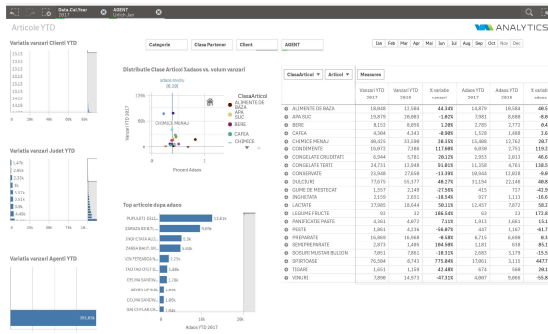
Data.CalYear 2017 | AGENT Unlock Jan

Articole YTD

ANALYTICS

Variatia vanzari Clienti YTD

Categorie | Clasa Partener | Client | AGENT

Ian | Feb | Mar | Apr | Mai | Iun | Iul | Aug | Sep | Oct | Nov | Dec

Distributie Clase Articol Sadaos vs. volum vanzari

ClasaArticol
ALIMENTE DE BAZA
APA
BERE
CAFEA
CHIMICE
GUMA
CHIMICE MENAJ

Vanzari YTD 2017

Procent Adaos

Variatia vanzari Judet YTD

Top articole dupa adaos

Adaos YTD 2017

Variatia vanzari Agenti YTD

ClasaArticol | Articol | Measures

| | Vanzari YTD 2017 | Vanzari YTD 2016 | % variatie vanzari | Adaos YTD 2017 | Adaos YTD 2016 | % variatie |
|---|---|---|---|---|---|---|
| ALIMENTE DE BAZA | 18,948 | 13,584 | 44.34% | 14,870 | 10,584 | 40.5 |
| APA SUC | 19,879 | 20,883 | -1.82% | 7,981 | 8,688 | -8.0 |
| BERE | 8,153 | 8,856 | 1.28% | 2,785 | 2,772 | 0.4 |
| CAFEA | 4,304 | 4,343 | -0.90% | 1,528 | 1,488 | 2.6 |
| CHIMICE MENAJ | 40,025 | 33,598 | 20.12% | 15,888 | 12,762 | 24.7 |
| CONDIMENTE | 16,672 | 7,908 | 117.68% | 6,938 | 2,761 | 113.3 |
| CONGELATE CRUDITATI | 6,944 | 5,781 | 20.12% | 2,853 | 2,813 | 46.8 |
| CONGELATE TERTI | 24,751 | 12,948 | 51.81% | 11,358 | 4,783 | 134.8 |
| CONSERVATE | 23,948 | 27,658 | -13.39% | 10,944 | 12,808 | -9.0 |
| DULCIURI | 77,675 | 55,377 | 40.27% | 31,194 | 22,148 | 40.8 |
| GUME DE MESTECAT | 1,557 | 2,149 | -27.56% | 415 | 727 | -42.9 |
| INGHETATA | 3,159 | 2,831 | -18.54% | 927 | 1,113 | -16.8 |
| LACTATE | 27,985 | 18,648 | 50.11% | 11,457 | 7,877 | 53.7 |
| LEGUME FRUCTE | 92 | 32 | 186.54% | 63 | 23 | 172.8 |
| MANUFACTURI PASTE | 4,361 | 4,073 | 7.11% | 1,913 | 1,663 | 15.0 |
| PESTE | 1,861 | 4,236 | -56.07% | 647 | 1,167 | -44.7 |
| PREPARATE | 16,868 | 16,068 | -8.68% | 6,715 | 6,988 | -3.9 |
| SEMIPREPARATE | 2,873 | 1,486 | 104.58% | 1,181 | 638 | 85.1 |
| SOSURI MUSTAR BULION | 7,051 | 7,881 | -10.31% | 2,683 | 3,178 | -15.5 |
| SPIRTOASE | 76,504 | 8,743 | 775.04% | 17,861 | 3,115 | 447.7 |
| TIGARI | 1,651 | 1,158 | 42.48% | 674 | 568 | 20.1 |
| VINURI | 7,890 | 14,973 | -47.31% | 4,807 | 8,086 | -44.1 |